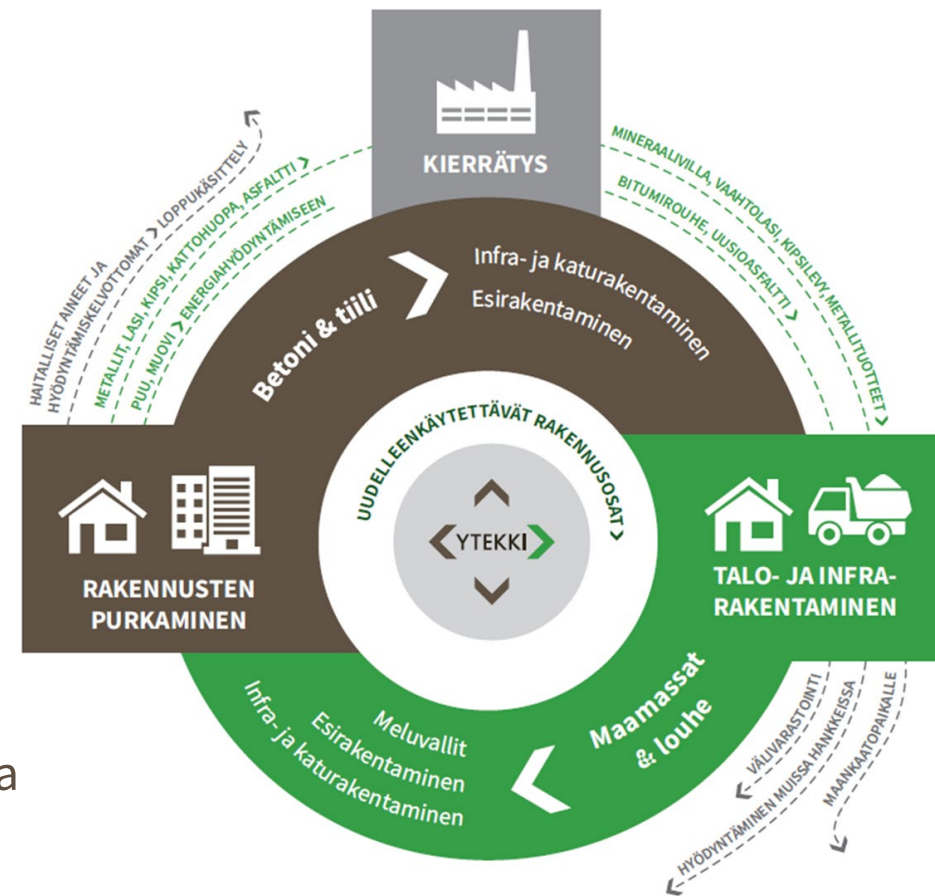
KIERRÄTYS

HAITALLISET AINEET JA HYÖDYNTÄMISKELVOTTOMAT > LOPPUKÄSITTELY

METALLIT, LASI, KIPSI, KATTOHUOPA, ASFALTTI >

PUU, MUOVI > ENERGIAHYÖDYNTÄMISEEN

MINERAALIVILLA, VAAHTOLASI, KIPSILEVY, METALLITUOTTEET >

BITUMIROUHE, UUSIOASFALTTI >

Betoni & tiili

Infra- ja katurakentaminen
Esirakentaminen

UUDELLEENKÄYTETTÄVÄT RAKENNUSOSAT >

YTEKKI

RAKENNUSTEN PURKAMINEN

TALO- JA INFRA-RAKENTAMINEN

Maamassat & louhe

Meluvallit
Esirakentaminen
Infra- ja katurakentaminen

VÄLIVARASTOINTI

HYÖDYNTÄMINEN MUISSA HANKKEISSA

MAANKAATOPAIKALLE

a